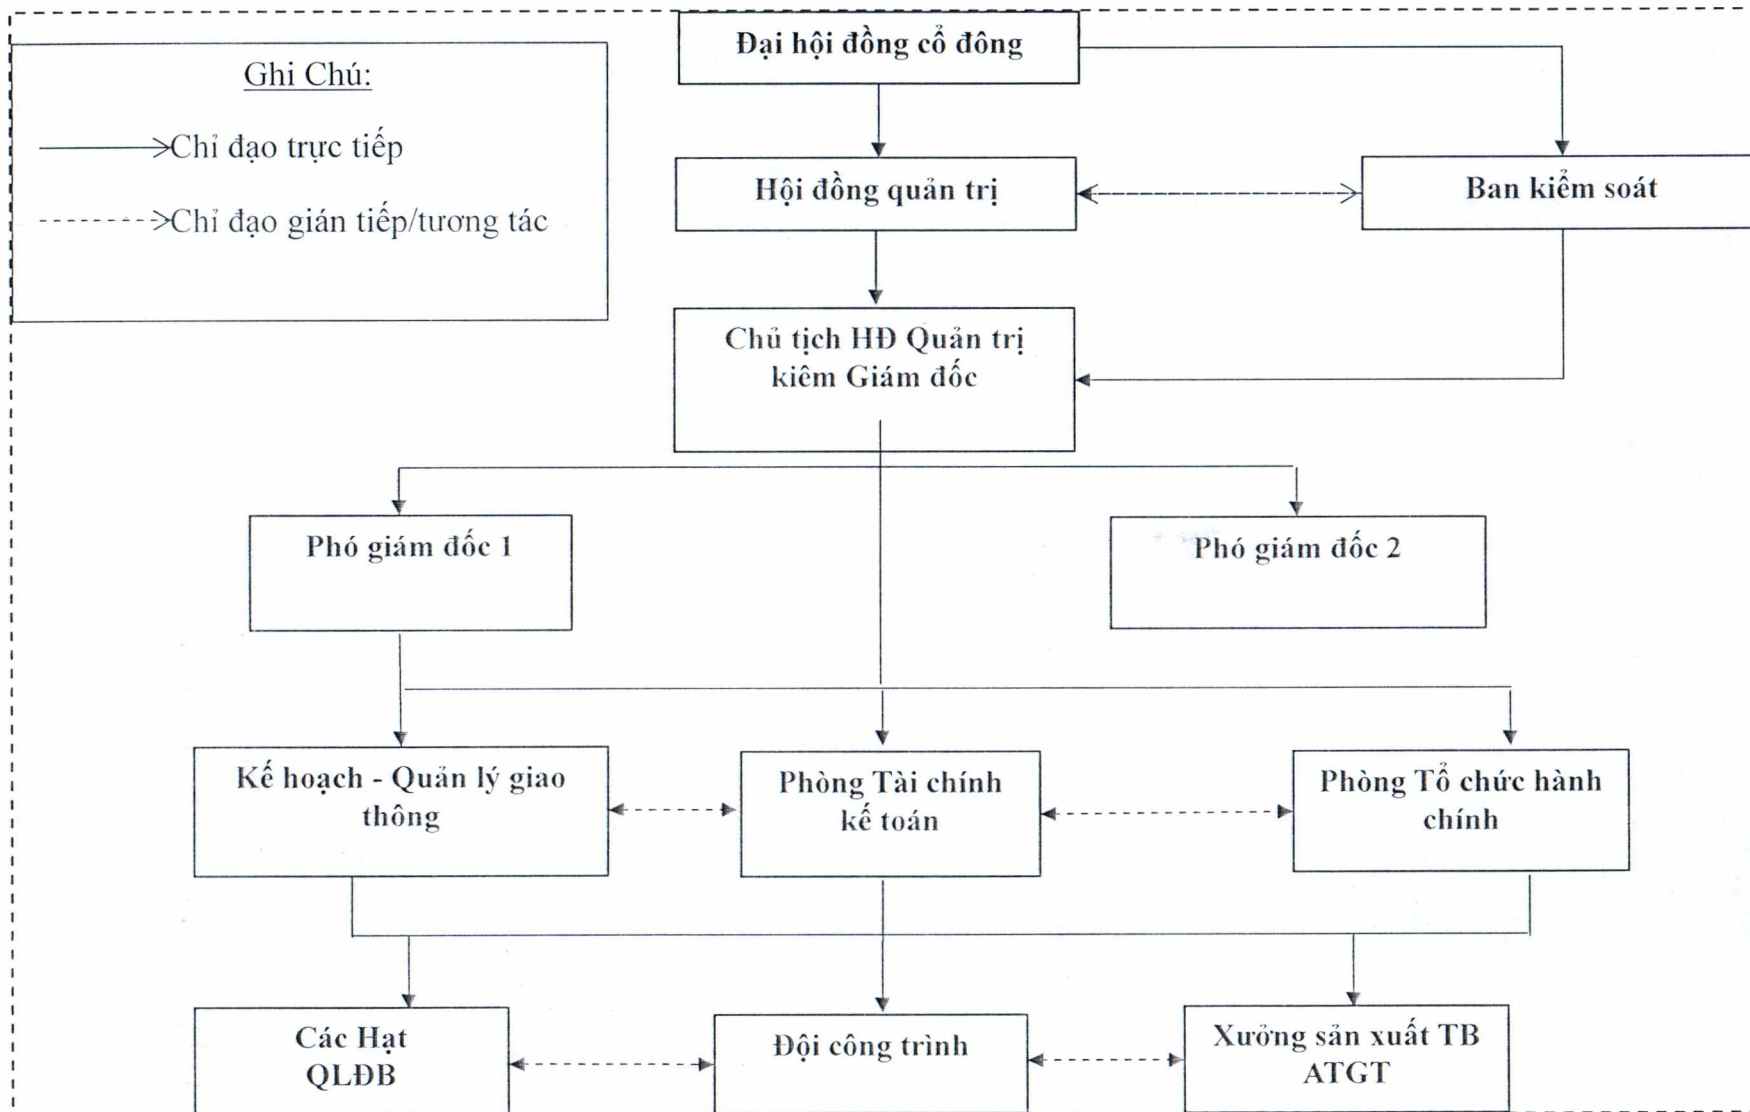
Ghi Chú:

Chỉ đạo trực tiếp

Chỉ đạo gián tiếp/tương tác

Đại hội đồng cổ đông

Hội đồng quản trị

Ban kiểm soát

Chủ tịch HĐ Quản trị kiêm Giám đốc

Phó giám đốc 1

Phó giám đốc 2

Kế hoạch - Quản lý giao thông

Phòng Tài chính kế toán

Phòng Tổ chức hành chính

Các Hạt QLĐB

Đội công trình

Xưởng sản xuất TB ATGT